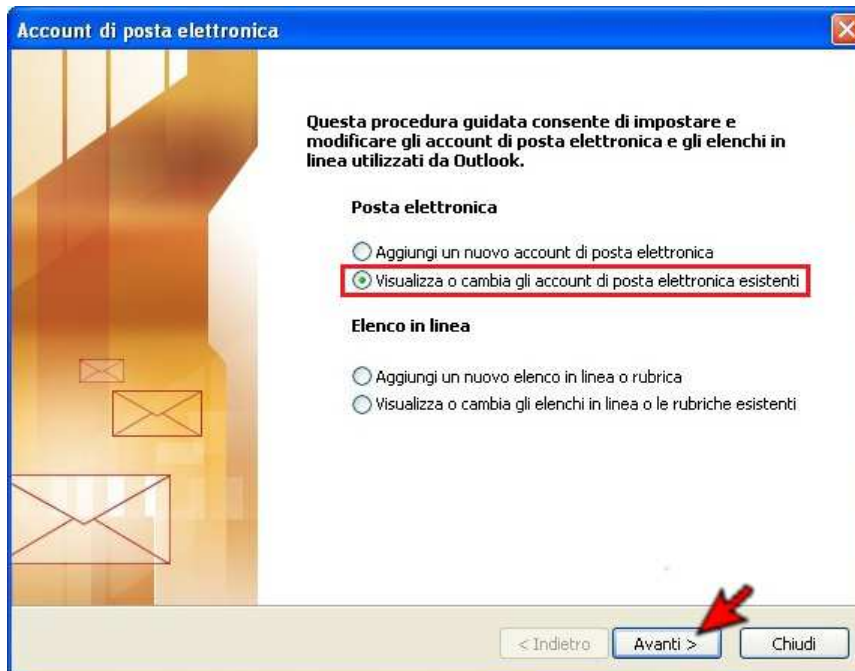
Account di posta elettronica

Questa procedura guidata consente di impostare e modificare gli account di posta elettronica e gli elenchi in linea utilizzati da Outlook.

Posta elettronica

Aggiungi un nuovo account di posta elettronica

Visualizza o cambia gli account di posta elettronica esistenti

Elenco in linea

Aggiungi un nuovo elenco in linea o rubrica

Visualizza o cambia gli elenchi in linea o le rubriche esistenti

< Indietro | Avanti > | Chiudi